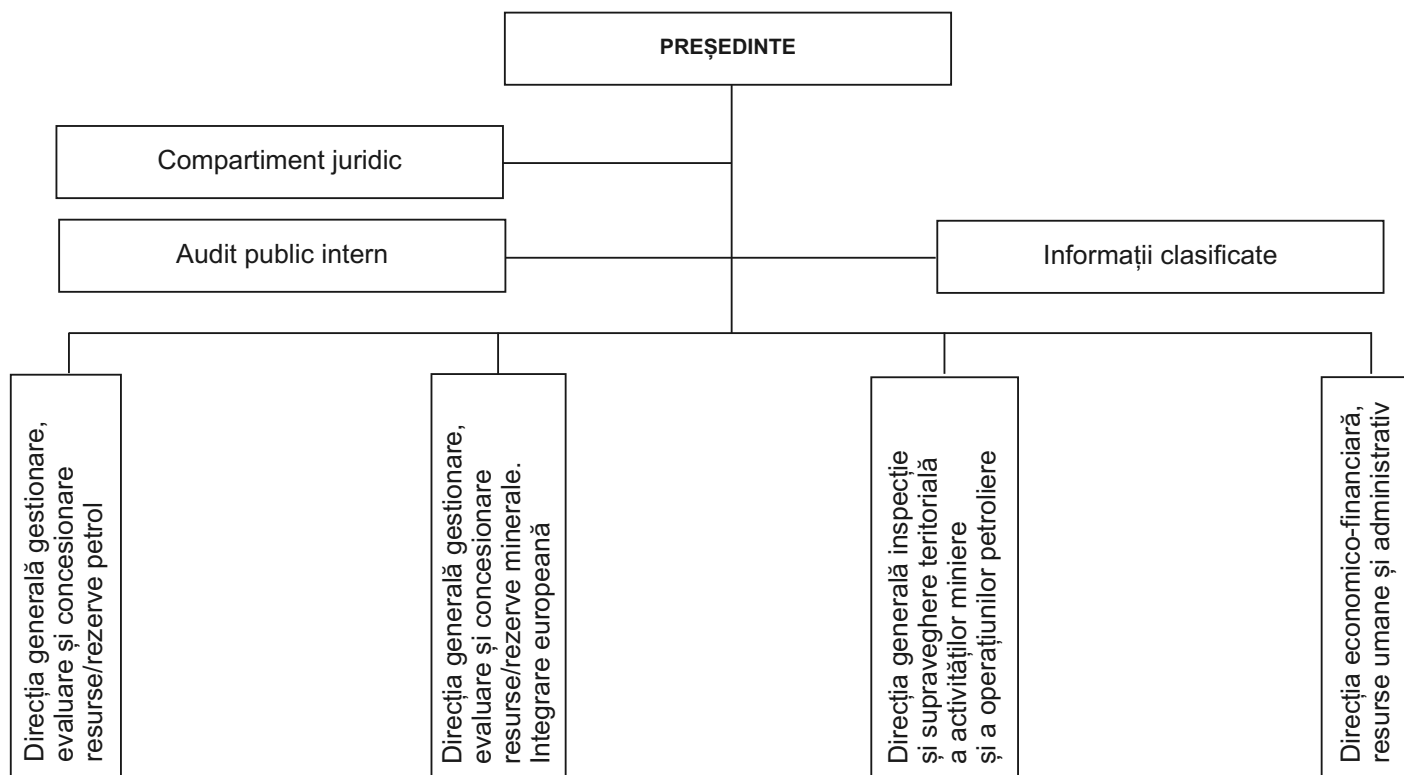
PREȘEDINTE

Compartiment juridic

Audit public intern

Informații clasificate

Direcția generală gestionare, evaluare și concesionare resurse/rezerve petrol

Direcția generală gestionare, evaluare și concesionare resurse/rezerve minerale. Integrare europeană

Direcția generală inspecție și supraveghere teritorială a activităților miniere și a operațiunilor petroliere

Direcția economico-financiară, resurse umane și administrativ